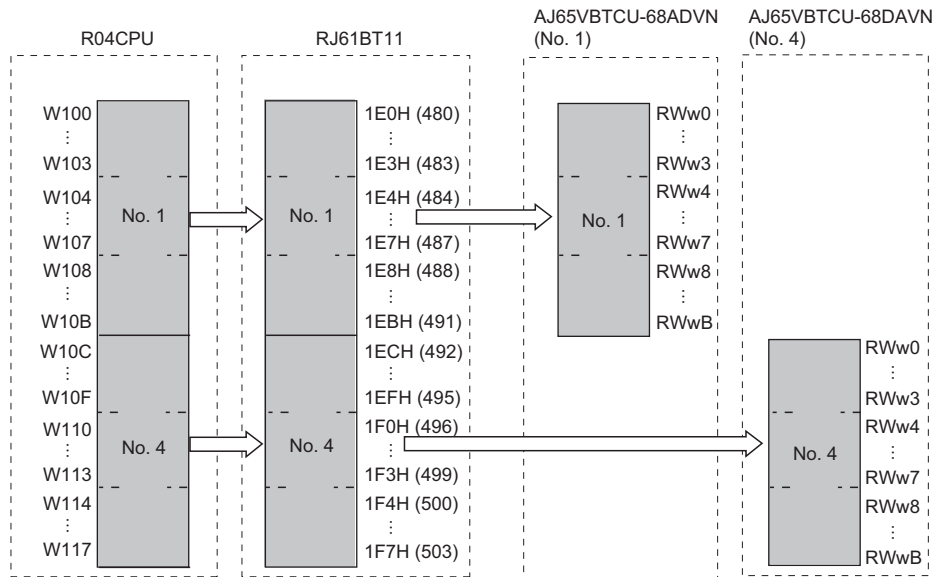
R04CPU

W100
⋮
W103
W104
⋮
W107
W108
⋮
W10B
W10C
⋮
W10F
W110
⋮
W113
W114
⋮
W117

No. 1

No. 4

RJ61BT11

No. 1

No. 4

1E0H (480)
⋮
1E3H (483)
1E4H (484)
⋮
1E7H (487)
1E8H (488)
⋮
1EBH (491)
1ECH (492)
⋮
1EFH (495)
1F0H (496)
⋮
1F3H (499)
1F4H (500)
⋮
1F7H (503)

AJ65VBTCU-68ADVN
(No. 1)

No. 1

RWw0
⋮
RWw3
RWw4
⋮
RWw7
RWw8
⋮
RWwB

AJ65VBTCU-68DAVN
(No. 4)

No. 4

RWw0
⋮
RWw3
RWw4
⋮
RWw7
RWw8
⋮
RWwB